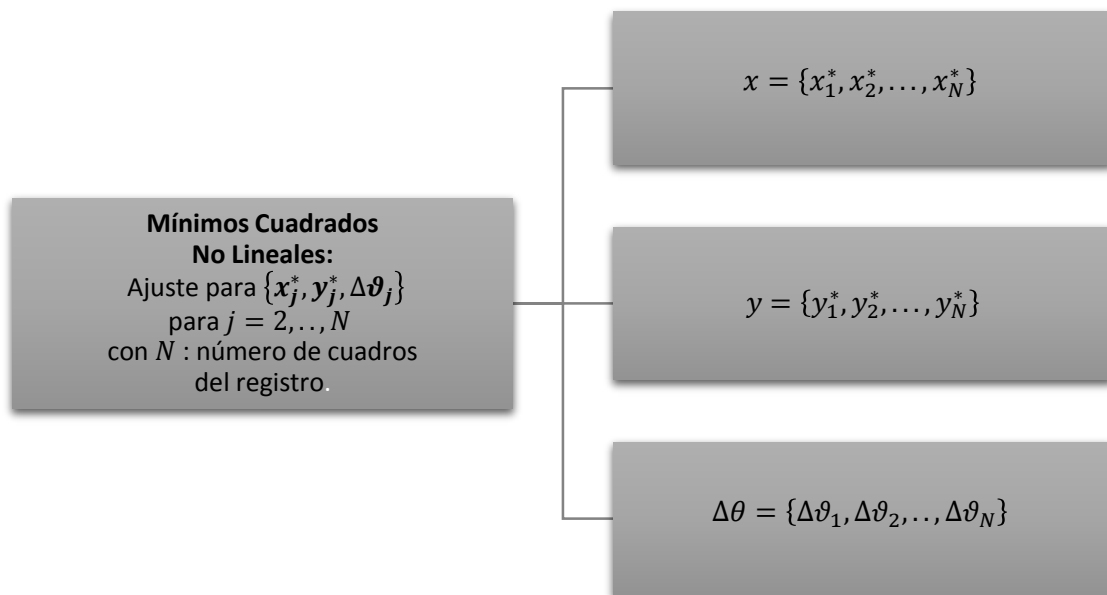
**Mínimos Cuadrados No Lineales:**
Ajuste para $\{\boldsymbol{x_j^*}, \boldsymbol{y_j^*}, \Delta\boldsymbol{\vartheta_j}\}$
para $j = 2, .., N$
con $N$ : número de cuadros del registro.

$x = \{x_1^*, x_2^*, \ldots, x_N^*\}$

$y = \{y_1^*, y_2^*, \ldots, y_N^*\}$

$\Delta\theta = \{\Delta\vartheta_1, \Delta\vartheta_2, .., \Delta\vartheta_N\}$